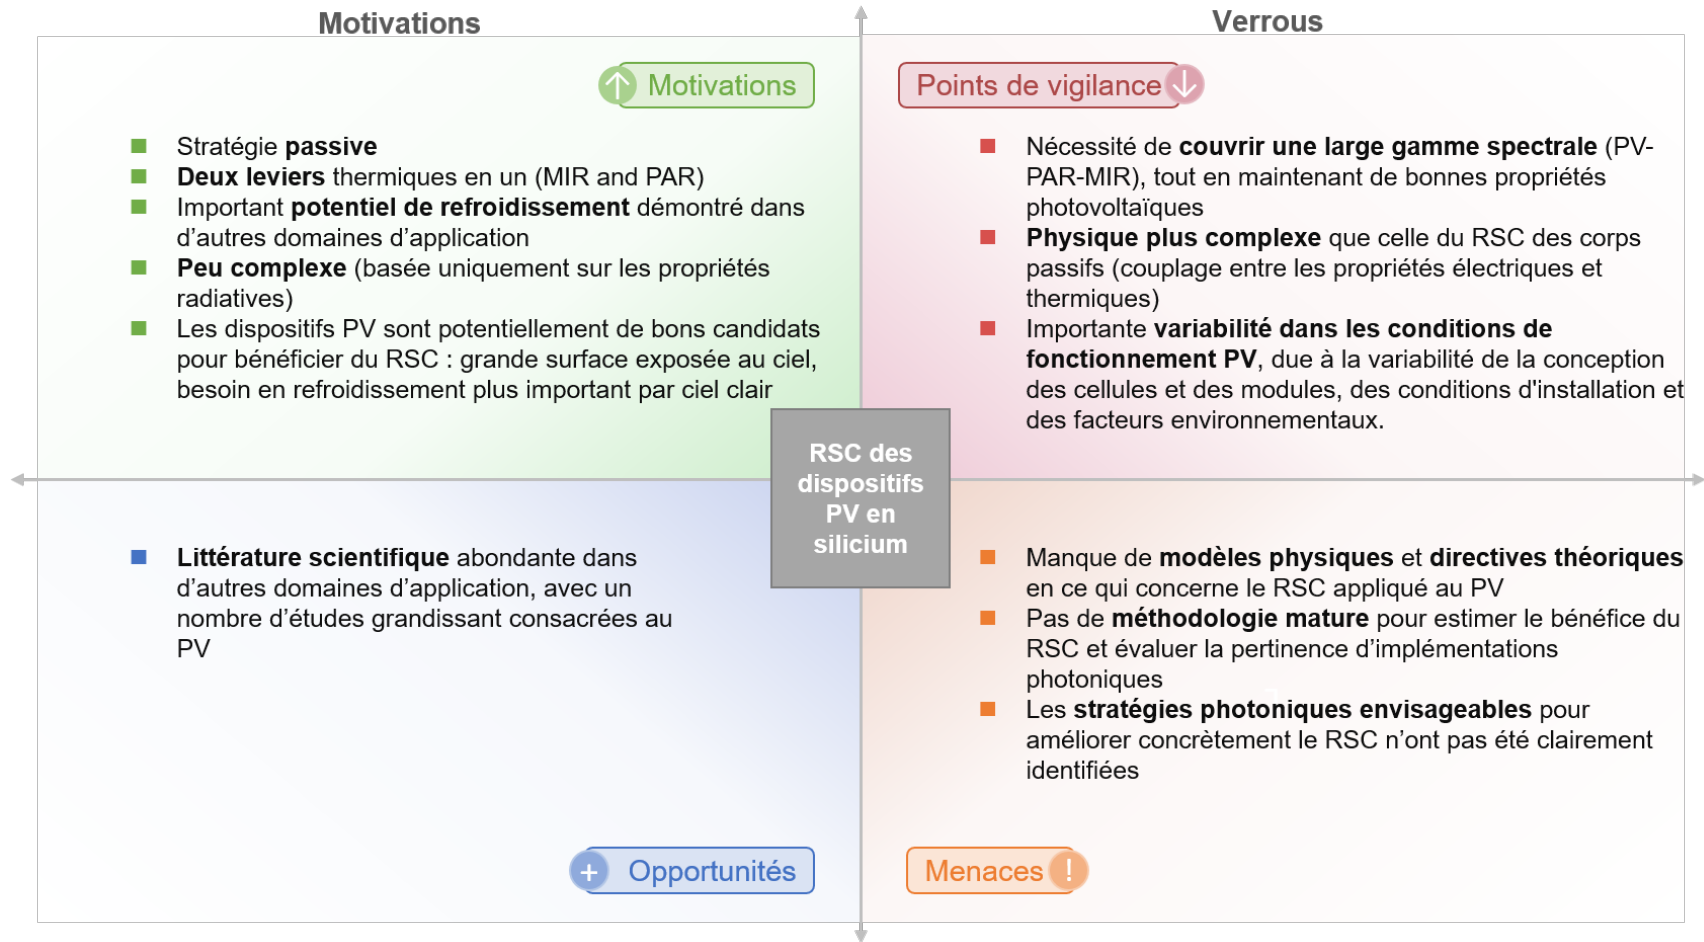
Motivations

Verrous

Motivations

- Stratégie passive
- Deux leviers thermiques en un (MIR and PAR)
- Important potentiel de refroidissement démontré dans d'autres domaines d'application
- Peu complexe (basée uniquement sur les propriétés radiatives)
- Les dispositifs PV sont potentiellement de bons candidats pour bénéficier du RSC : grande surface exposée au ciel, besoin en refroidissement plus important par ciel clair

Points de vigilance

- Nécessité de couvrir une large gamme spectrale (PV-PAR-MIR), tout en maintenant de bonnes propriétés photovoltaïques
- Physique plus complexe que celle du RSC des corps passifs (couplage entre les propriétés électriques et thermiques)
- Importante variabilité dans les conditions de fonctionnement PV, due à la variabilité de la conception des cellules et des modules, des conditions d'installation et des facteurs environnementaux.

RSC des dispositifs PV en silicium

- Littérature scientifique abondante dans d'autres domaines d'application, avec un nombre d'études grandissant consacrées au PV

- Manque de modèles physiques et directives théoriques en ce qui concerne le RSC appliqué au PV
- Pas de méthodologie mature pour estimer le bénéfice du RSC et évaluer la pertinence d'implémentations photoniques
- Les stratégies photoniques envisageables pour améliorer concrètement le RSC n'ont pas été clairement identifiées

Opportunités

Menaces